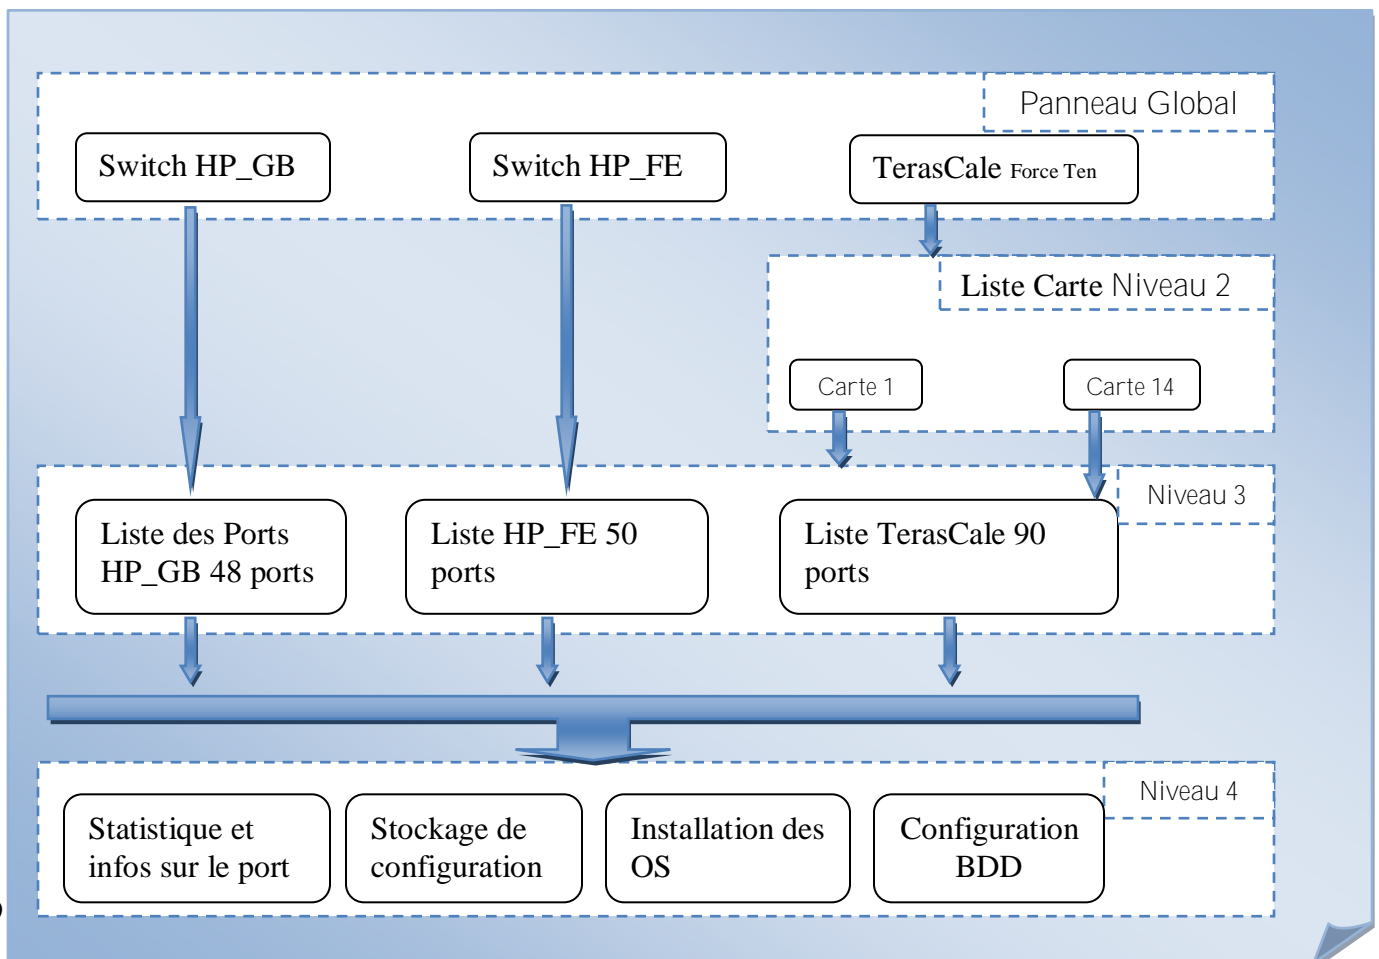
Panneau Global

Switch HP_GB

Switch HP_FE

TerasCale Force Ten

Liste Carte Niveau 2

Carte 1

Carte 14

Niveau 3

Liste des Ports HP_GB 48 ports

Liste HP_FE 50 ports

Liste TerasCale 90 ports

Niveau 4

Statistique et infos sur le port

Stockage de configuration

Installation des OS

Configuration BDD